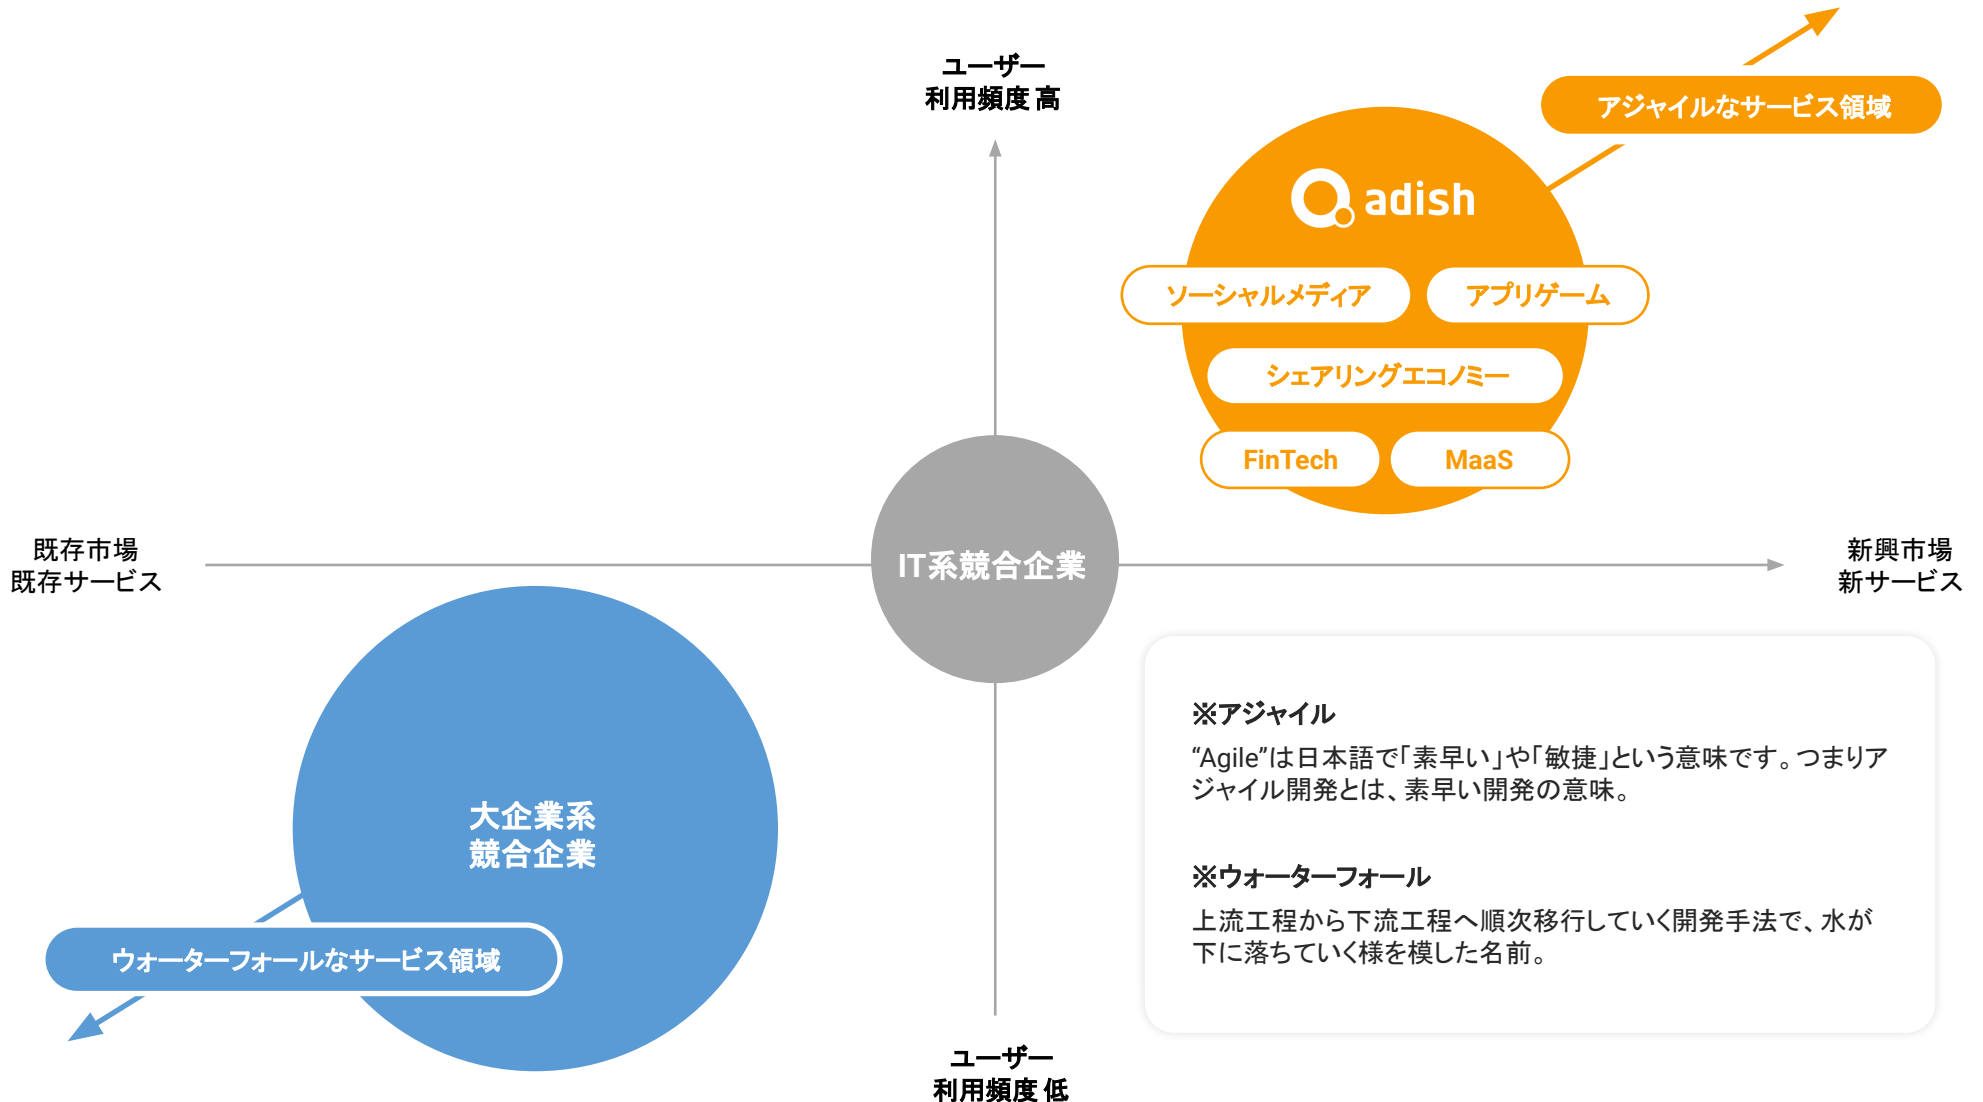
ユーザー
利用頻度 高

アジャイルなサービス領域

adish

ソーシャルメディア

アプリゲーム

シェアリングエコノミー

FinTech

MaaS

既存市場
既存サービス

IT系競合企業

新興市場
新サービス

大企業系
競合企業

ウォーターフォールなサービス領域

※アジャイル
“Agile”は日本語で「素早い」や「敏捷」という意味です。つまりアジャイル開発とは、素早い開発の意味。

※ウォーターフォール
上流工程から下流工程へ順次移行していく開発手法で、水が下に落ちていく様を模した名前。

ユーザー
利用頻度 低